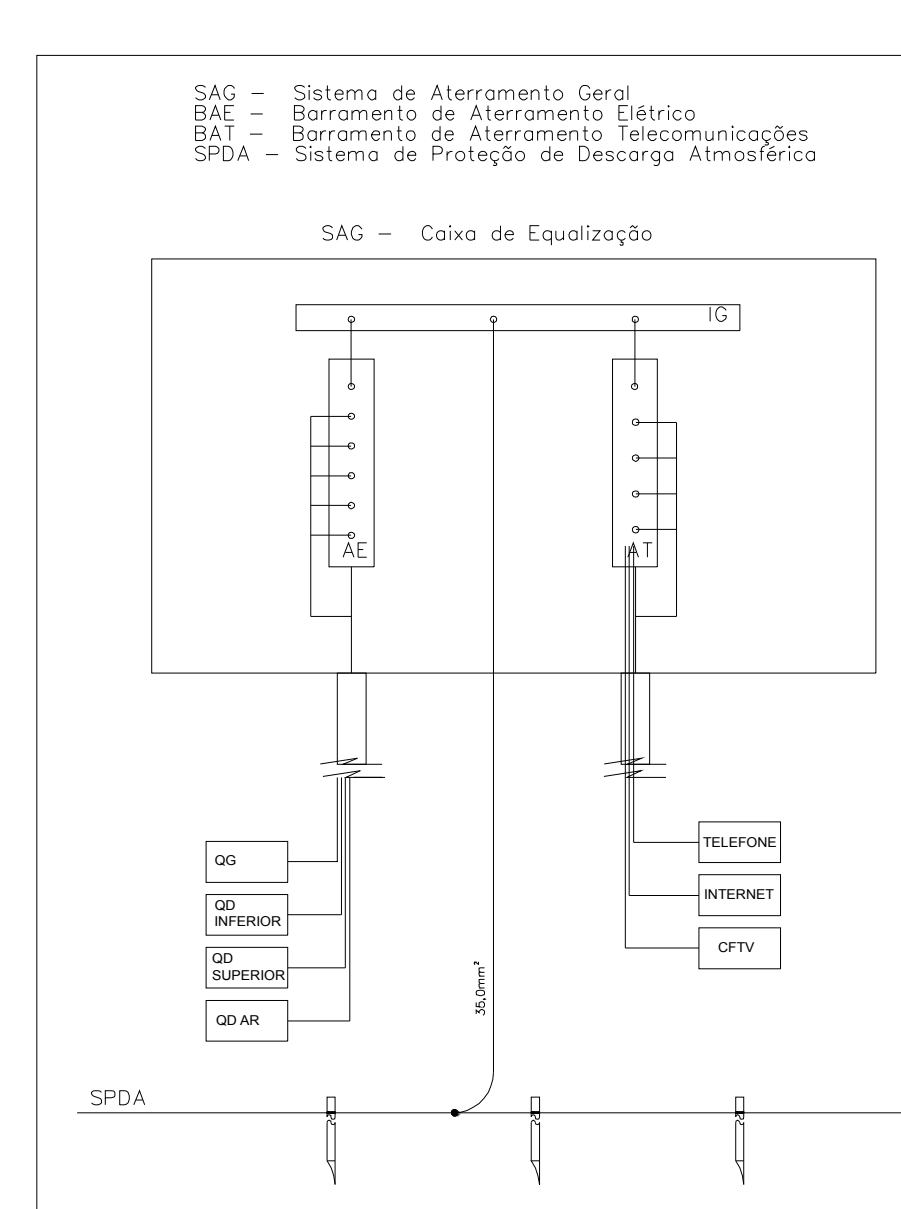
SAG – Sistema de Aterramento Geral
BAE – Barramento de Aterramento Elétrico
BAT – Barramento de Aterramento Telecomunicações
SPDA – Sistema de Proteção de Descarga Atmosférica

SAG – Caixa de Equalização

IG

AE

AT

QG

QD INFERIOR

QD SUPERIOR

QD AR

TELEFONE

INTERNET

CFTV

35,0mm²

SPDA